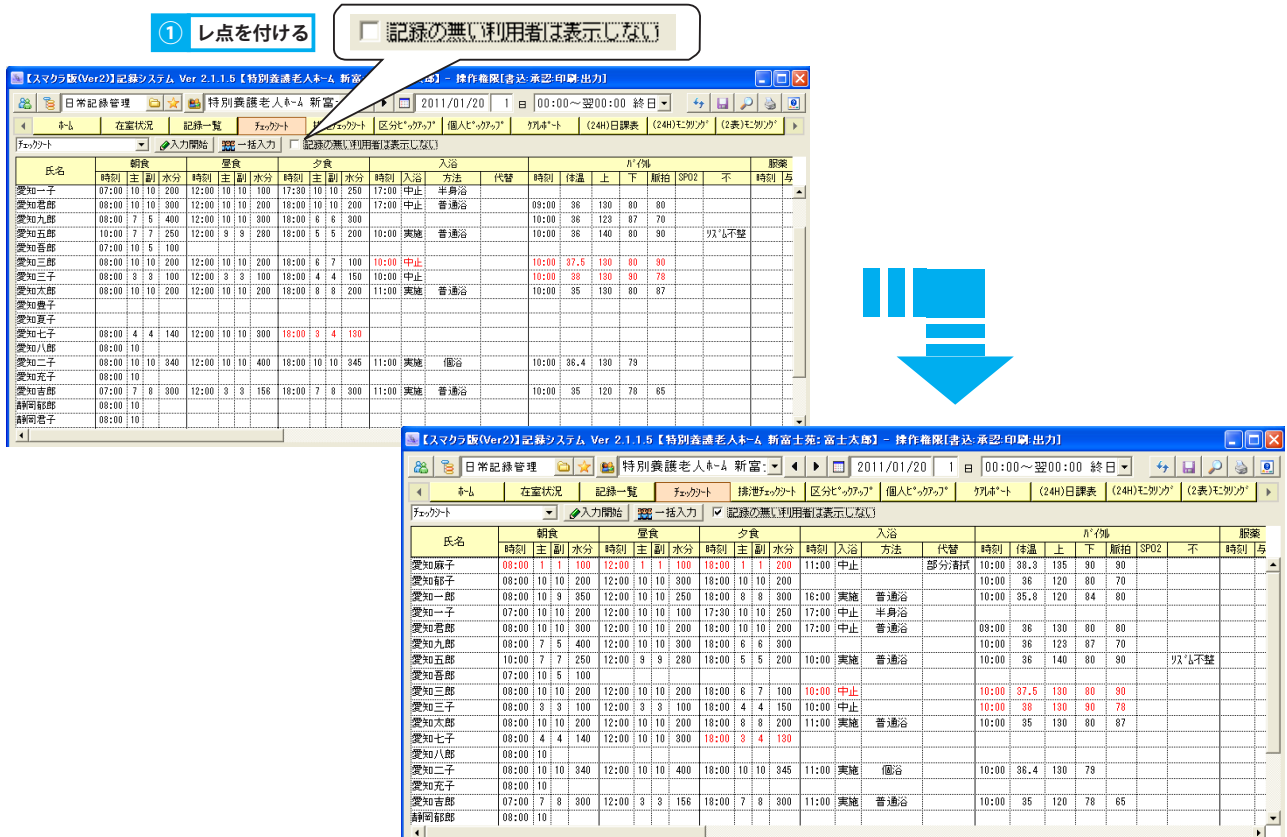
① レ点を付ける

記録の無い利用者は表示しない

【スマクラ版(Ver2)】記録システム Ver 2.1.1.5【特別養護老人ホーム 新富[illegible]】 - 操作権限[書込:承認:印刷:出力]

日常記録管理 特別養護老人ホーム 新富 2011/01/20 1 00:00～翌00:00 終日

ホーム 在室状況 記録一覧 チェックシート 排泄チェックシート 区分ピックアップ 個人ピックアップ ケアレポート (24H)日課表 (24H)モニタリング (2表)モニタリング

チェックシート 入力開始 一括入力 記録の無い利用者は表示しない

| 氏名 | 朝食 時刻 | 主 | 副 | 水分 | 昼食 時刻 | 主 | 副 | 水分 | 夕食 時刻 | 主 | 副 | 水分 | 入浴 時刻 | 入浴 | 方法 | 代替 | バイタル 時刻 | 体温 | 上 | 下 | 脈拍 | SPO2 | 不 | 服薬 時刻 | 与 |
|---|---|---|---|---|---|---|---|---|---|---|---|---|---|---|---|---|---|---|---|---|---|---|---|---|---|
| 愛知一子 | 07:00 | 10 | 10 | 200 | 12:00 | 10 | 10 | 100 | 17:30 | 10 | 10 | 250 | 17:00 | 中止 | 半身浴 | | | | | | | | | | |
| 愛知君郎 | 08:00 | 10 | 10 | 300 | 12:00 | 10 | 10 | 200 | 18:00 | 10 | 10 | 200 | 17:00 | 中止 | 普通浴 | | 09:00 | 36 | 130 | 80 | 80 | | | | |
| 愛知九郎 | 08:00 | 7 | 5 | 400 | 12:00 | 10 | 10 | 300 | 18:00 | 6 | 6 | 300 | | | | | 10:00 | 36 | 123 | 87 | 70 | | | | |
| 愛知五郎 | 10:00 | 7 | 7 | 250 | 12:00 | 9 | 9 | 280 | 18:00 | 5 | 5 | 200 | 10:00 | 実施 | 普通浴 | | 10:00 | 36 | 140 | 80 | 90 | | リズム不整 | | |
| 愛知吾郎 | 07:00 | 10 | 5 | 100 | | | | | | | | | | | | | | | | | | | | | |
| 愛知三郎 | 08:00 | 10 | 10 | 200 | 12:00 | 10 | 10 | 200 | 18:00 | 6 | 7 | 100 | 10:00 | 中止 | | | 10:00 | 37.5 | 130 | 80 | 90 | | | | |
| 愛知三子 | 08:00 | 3 | 3 | 100 | 12:00 | 3 | 3 | 100 | 18:00 | 4 | 4 | 150 | 10:00 | 中止 | | | 10:00 | 38 | 130 | 90 | 78 | | | | |
| 愛知太郎 | 08:00 | 10 | 10 | 200 | 12:00 | 10 | 10 | 200 | 18:00 | 8 | 8 | 200 | 11:00 | 実施 | 普通浴 | | 10:00 | 35 | 130 | 80 | 87 | | | | |
| 愛知豊子 | | | | | | | | | | | | | | | | | | | | | | | | | |
| 愛知夏子 | | | | | | | | | | | | | | | | | | | | | | | | | |
| 愛知七子 | 08:00 | 4 | 4 | 140 | 12:00 | 10 | 10 | 300 | 18:00 | 3 | 4 | 130 | | | | | | | | | | | | | |
| 愛知八郎 | 08:00 | 10 | | | | | | | | | | | | | | | | | | | | | | | |
| 愛知二子 | 08:00 | 10 | 10 | 340 | 12:00 | 10 | 10 | 400 | 18:00 | 10 | 10 | 345 | 11:00 | 実施 | 個浴 | | 10:00 | 36.4 | 130 | 79 | | | | | |
| 愛知充子 | 08:00 | 10 | | | | | | | | | | | | | | | | | | | | | | | |
| 愛知吉郎 | 07:00 | 7 | 8 | 300 | 12:00 | 3 | 3 | 156 | 18:00 | 7 | 8 | 300 | 11:00 | 実施 | 普通浴 | | 10:00 | 35 | 120 | 78 | 65 | | | | |
| 静岡都郎 | 08:00 | 10 | | | | | | | | | | | | | | | | | | | | | | | |
| 静岡君子 | 08:00 | 10 | | | | | | | | | | | | | | | | | | | | | | | |

【スマクラ版(Ver2)】記録システム Ver 2.1.1.5【特別養護老人ホーム 新富士苑:富士太郎】 - 操作権限[書込:承認:印刷:出力]

日常記録管理 特別養護老人ホーム 新富 2011/01/20 1 00:00～翌00:00 終日

ホーム 在室状況 記録一覧 チェックシート 排泄チェックシート 区分ピックアップ 個人ピックアップ ケアレポート (24H)日課表 (24H)モニタリング (2表)モニタリング

チェックシート 入力開始 一括入力 記録の無い利用者は表示しない

| 氏名 | 朝食 時刻 | 主 | 副 | 水分 | 昼食 時刻 | 主 | 副 | 水分 | 夕食 時刻 | 主 | 副 | 水分 | 入浴 時刻 | 入浴 | 方法 | 代替 | バイタル 時刻 | 体温 | 上 | 下 | 脈拍 | SPO2 | 不 | 服薬 時刻 | 与 |
|---|---|---|---|---|---|---|---|---|---|---|---|---|---|---|---|---|---|---|---|---|---|---|---|---|---|
| 愛知麻子 | 08:00 | 1 | 1 | 100 | 12:00 | 1 | 1 | 100 | 18:00 | 1 | 1 | 200 | 11:00 | 中止 | | 部分清拭 | 10:00 | 38.3 | 135 | 90 | 90 | | | | |
| 愛知都子 | 08:00 | 10 | 10 | 200 | 12:00 | 10 | 10 | 300 | 18:00 | 10 | 10 | 200 | | | | | 10:00 | 36 | 120 | 80 | 70 | | | | |
| 愛知一郎 | 08:00 | 10 | 9 | 350 | 12:00 | 10 | 10 | 250 | 18:00 | 8 | 8 | 300 | 16:00 | 実施 | 普通浴 | | 10:00 | 35.8 | 120 | 84 | 80 | | | | |
| 愛知一子 | 07:00 | 10 | 10 | 200 | 12:00 | 10 | 10 | 100 | 17:30 | 10 | 10 | 250 | 17:00 | 中止 | 半身浴 | | | | | | | | | | |
| 愛知君郎 | 08:00 | 10 | 10 | 300 | 12:00 | 10 | 10 | 200 | 18:00 | 10 | 10 | 200 | 17:00 | 中止 | 普通浴 | | 09:00 | 36 | 130 | 80 | 80 | | | | |
| 愛知九郎 | 08:00 | 7 | 5 | 400 | 12:00 | 10 | 10 | 300 | 18:00 | 6 | 6 | 300 | | | | | 10:00 | 36 | 123 | 87 | 70 | | | | |
| 愛知五郎 | 10:00 | 7 | 7 | 250 | 12:00 | 9 | 9 | 280 | 18:00 | 5 | 5 | 200 | 10:00 | 実施 | 普通浴 | | 10:00 | 36 | 140 | 80 | 90 | | リズム不整 | | |
| 愛知吾郎 | 07:00 | 10 | 5 | 100 | | | | | | | | | | | | | | | | | | | | | |
| 愛知三郎 | 08:00 | 10 | 10 | 200 | 12:00 | 10 | 10 | 200 | 18:00 | 6 | 7 | 100 | 10:00 | 中止 | | | 10:00 | 37.5 | 130 | 80 | 90 | | | | |
| 愛知三子 | 08:00 | 3 | 3 | 100 | 12:00 | 3 | 3 | 100 | 18:00 | 4 | 4 | 150 | 10:00 | 中止 | | | 10:00 | 38 | 130 | 90 | 78 | | | | |
| 愛知太郎 | 08:00 | 10 | 10 | 200 | 12:00 | 10 | 10 | 200 | 18:00 | 8 | 8 | 200 | 11:00 | 実施 | 普通浴 | | 10:00 | 35 | 130 | 80 | 87 | | | | |
| 愛知七子 | 08:00 | 4 | 4 | 140 | 12:00 | 10 | 10 | 300 | 18:00 | 3 | 4 | 130 | | | | | | | | | | | | | |
| 愛知八郎 | 08:00 | 10 | | | | | | | | | | | | | | | | | | | | | | | |
| 愛知二子 | 08:00 | 10 | 10 | 340 | 12:00 | 10 | 10 | 400 | 18:00 | 10 | 10 | 345 | 11:00 | 実施 | 個浴 | | 10:00 | 36.4 | 130 | 79 | | | | | |
| 愛知充子 | 08:00 | 10 | | | | | | | | | | | | | | | | | | | | | | | |
| 愛知吉郎 | 07:00 | 7 | 8 | 300 | 12:00 | 3 | 3 | 156 | 18:00 | 7 | 8 | 300 | 11:00 | 実施 | 普通浴 | | 10:00 | 35 | 120 | 78 | 65 | | | | |
| 静岡都郎 | 08:00 | 10 | | | | | | | | | | | | | | | | | | | | | | | |